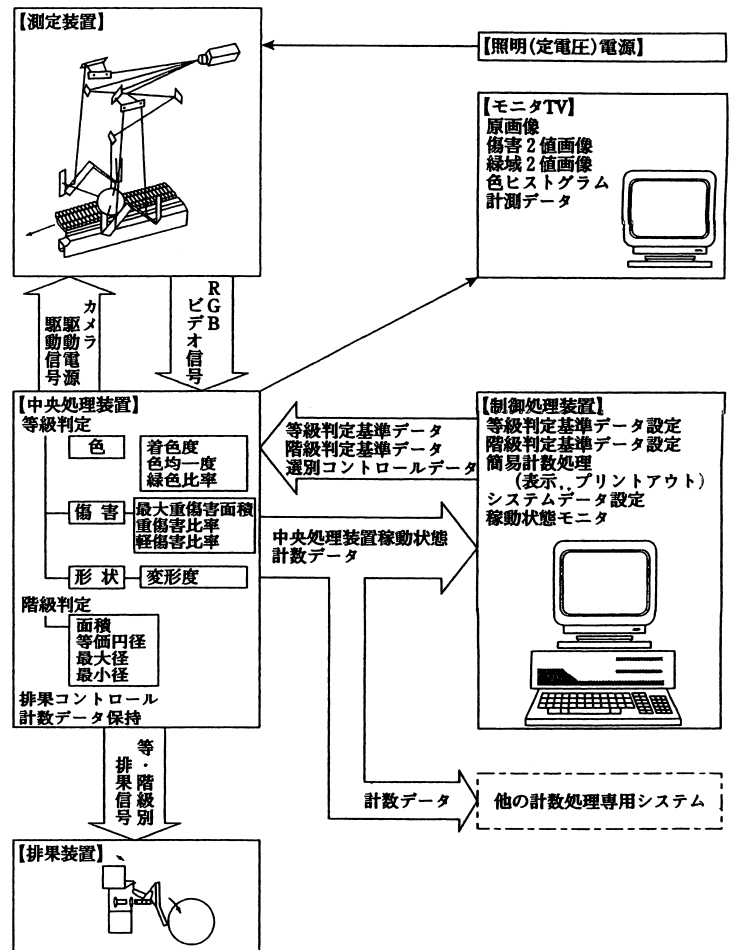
【測定装置】

【照明(定電圧)電源】

【モニタTV】
原画像
傷害２値画像
緑域２値画像
色ヒストグラム
計測データ

カメラ駆動信号
駆動電源

RGBビデオ信号

【中央処理装置】
等級判定
色
着色度
色均一度
緑色比率
傷害
最大重傷害面積
重傷害比率
軽傷害比率
形状
変形度
階級判定
面積
等価円径
最大径
最小径
排果コントロール
計数データ保持

等級判定基準データ
階級判定基準データ
選別コントロールデータ

【制御処理装置】
等級判定基準データ設定
階級判定基準データ設定
簡易計数処理
（表示，プリントアウト）
システムデータ設定
稼動状態モニタ

中央処理装置稼動状態
計数データ

排果信号
等・階級別

計数データ

他の計数処理専用システム

【排果装置】、